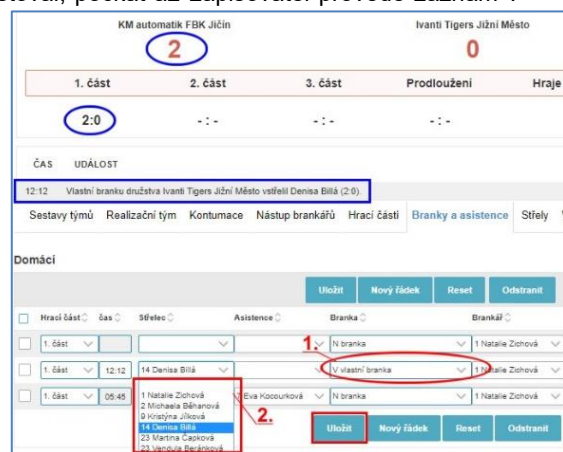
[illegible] pokud až zapisovatel provede záznam".

KM automatik FBK Jičín

2

Ivanti Tigers Jižní Město

0

| 1. část | 2. část | 3. část | Prodloužení | Hraje |
|---|---|---|---|---|
| 2:0 | -:- | -:- | -:- | |

ČAS UDÁLOST

12:12 Vlastní branku družstva Ivanti Tigers Jižní Město vstřelil Denisa Billá (2:0)

Sestavy týmů Realizační tým Kontumace Nástup brankářů Hrací části Branky a asistence Střely

Domácí

Uložit Nový řádek Reset Odstranit

| | Hrací část | čas | Střelec | Asistence | Branka | Brankář |
|---|---|---|---|---|---|---|
| | 1. část | | | | N branka | 1 Natalie Zichová |
| | 1. část | 12:12 | 14 Denisa Billá | | V vlastní branka | 1 Natalie Zichová |
| | 1. část | 05:45 | | Eva Kocourková | N branka | 1 Natalie Zichová |

1 Natalie Zichová
2 Michaela Běhanová
9 Kristýna Jílková
14 Denisa Billá
23 Martina Čapková
23 Vendula Beránková

1.

2.

Uložit Nový řádek Reset Odstranit